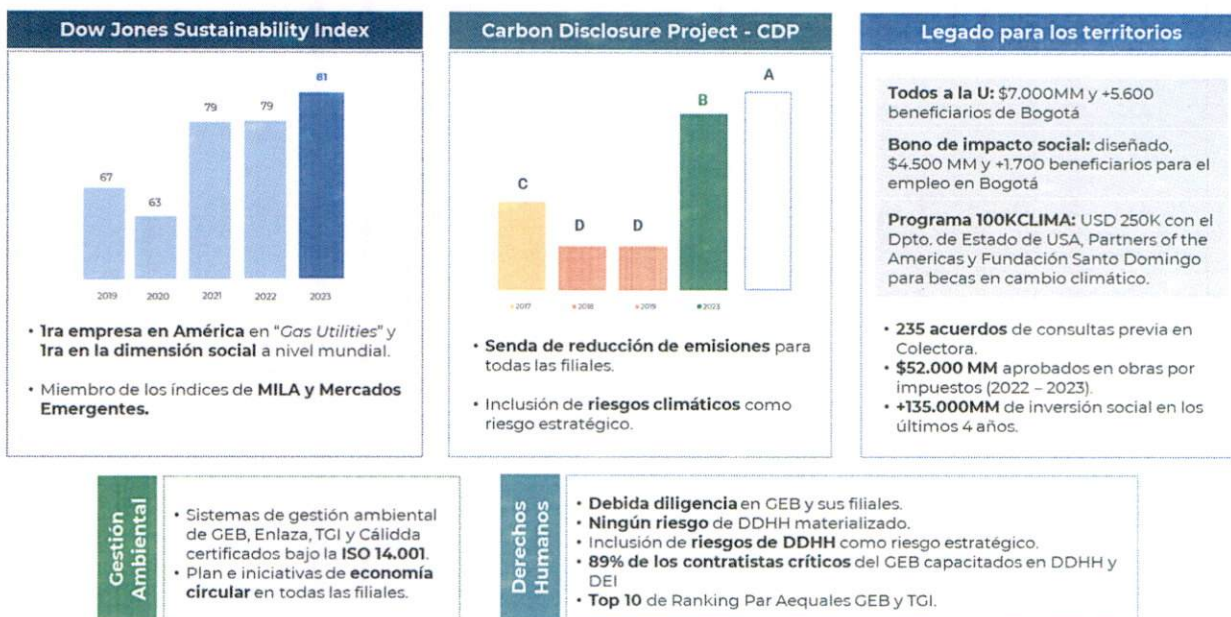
Dow Jones Sustainability Index

| 2019 | 2020 | 2021 | 2022 | 2023 |
|---|---|---|---|---|
| 67 | 63 | 79 | 79 | 81 |

• 1ra empresa en América en "Gas Utilities" y 1ra en la dimensión social a nivel mundial.

• Miembro de los índices de MILA y Mercados Emergentes.

Carbon Disclosure Project - CDP

| 2017 | 2018 | 2019 | 2023 | |
|---|---|---|---|---|
| C | D | D | B | A |

• Senda de reducción de emisiones para todas las filiales.

• Inclusión de riesgos climáticos como riesgo estratégico.

Legado para los territorios

Todos a la U: $7.000MM y +5.600 beneficiarios de Bogotá

Bono de impacto social: diseñado, $4.500 MM y +1.700 beneficiarios para el empleo en Bogotá

Programa 100KCLIMA: USD 250K con el Dpto. de Estado de USA, Partners of the Americas y Fundación Santo Domingo para becas en cambio climático.

• 235 acuerdos de consultas previa en Colectora.
• $52.000 MM aprobados en obras por impuestos (2022 – 2023).
• +135.000MM de inversión social en los últimos 4 años.

Gestión Ambiental

• Sistemas de gestión ambiental de GEB, Enlaza, TGI y Cálidda certificados bajo la ISO 14.001.
• Plan e iniciativas de economía circular en todas las filiales.

Derechos Humanos

• Debida diligencia en GEB y sus filiales.
• Ningún riesgo de DDHH materializado.
• Inclusión de riesgos de DDHH como riesgo estratégico.
• 89% de los contratistas críticos del GEB capacitados en DDHH y DEI
• Top 10 de Ranking Par Aequales GEB y TGI.